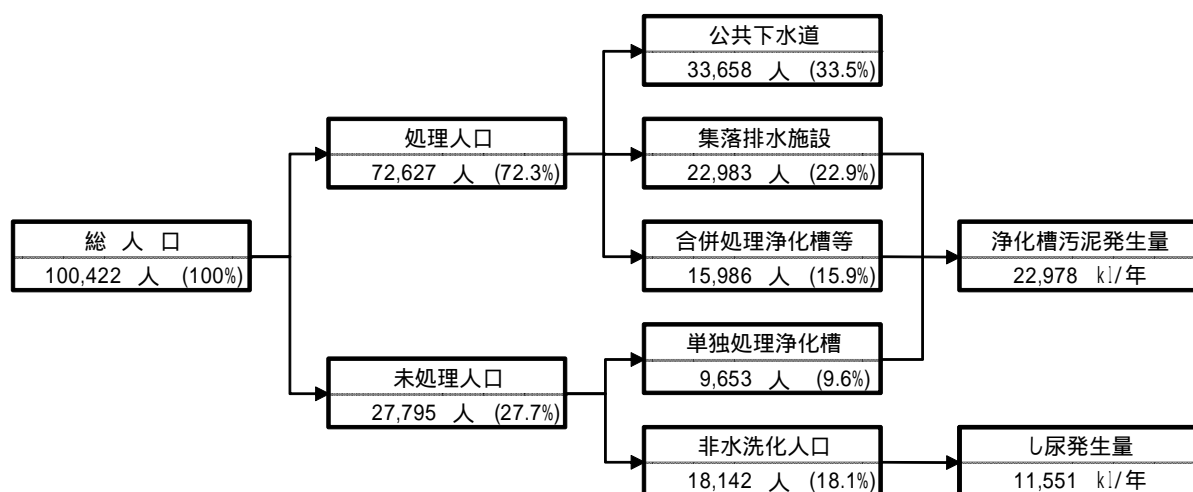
公共下水道
33,658 人 (33.5%)

処理人口
72,627 人 (72.3%)

集落排水施設
22,983 人 (22.9%)

総 人 口
100,422 人 (100%)

合併処理浄化槽等
15,986 人 (15.9%)

浄化槽汚泥発生量
22,978 kl/年

単独処理浄化槽
9,653 人 (9.6%)

未処理人口
27,795 人 (27.7%)

非水洗化人口
18,142 人 (18.1%)

し尿発生量
11,551 kl/年